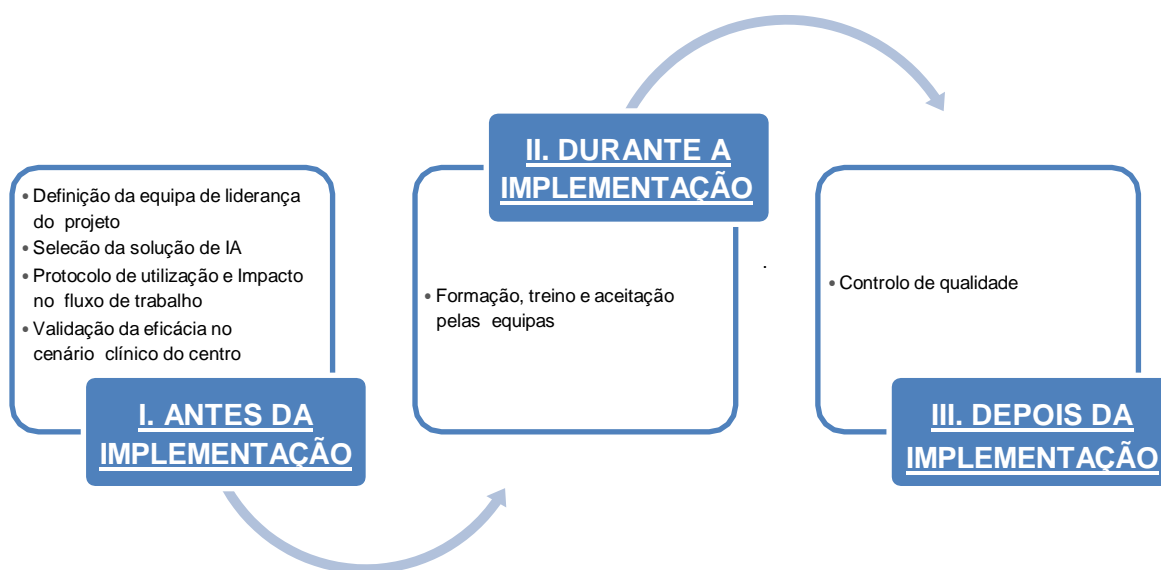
• Definição da equipa de liderança do projeto
• Selecão da solução de IA
• Protocolo de utilização e Impacto no fluxo de trabalho
• Validação da eficácia no cenário clínico do centro

I. ANTES DA IMPLEMENTAÇÃO

II. DURANTE A IMPLEMENTAÇÃO

• Formação, treino e aceitação pelas equipas

.

• Controlo de qualidade

III. DEPOIS DA IMPLEMENTAÇÃO